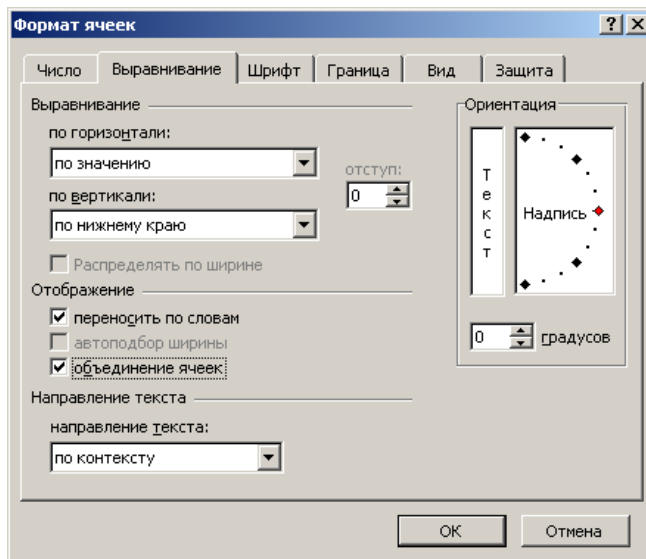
Формат ячеек

? X

Число | Выравнивание | Шрифт | Граница | Вид | Защита

Выравнивание

по горизонтали:

по значению

отступ:

0

по вертикали:

по нижнему краю

Распределять по ширине

Отображение

переносить по словам

автоподбор ширины

объединение ячеек

Направление текста

направление текста:

по контексту

Ориентация

Текст

Надпись

0

градусов

ОК

Отмена